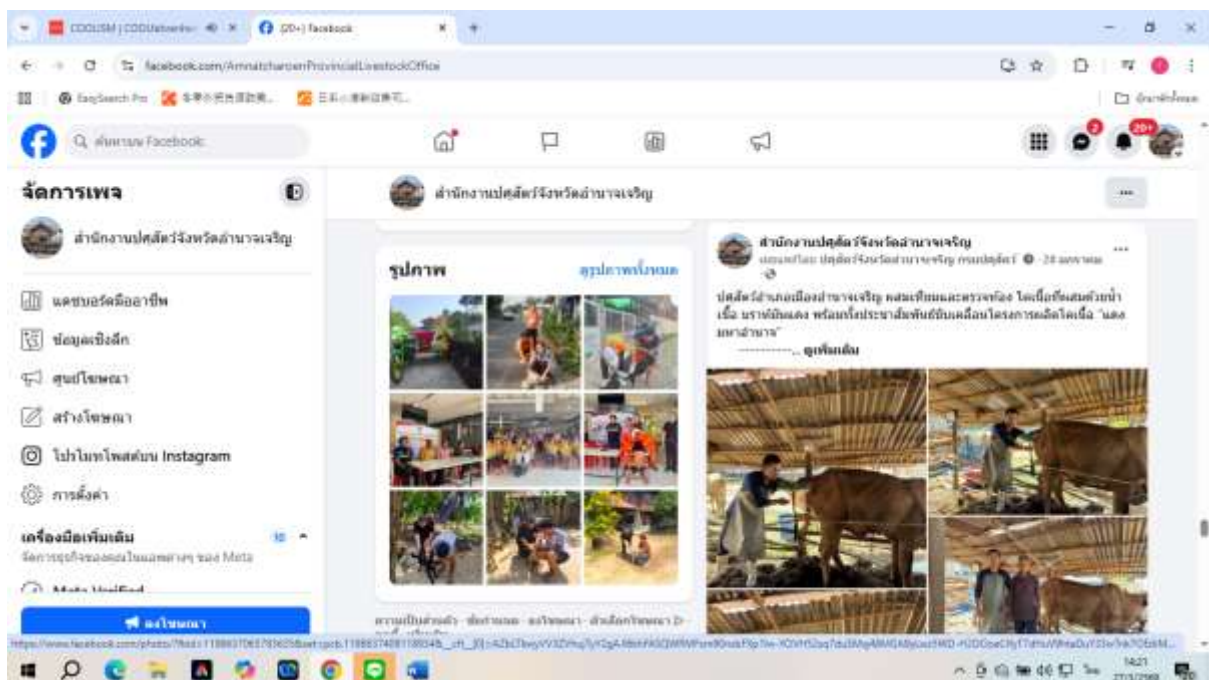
CODUSM | CODUstandard
(20+) Facebook
facebook.com/AmnatcharoenProvincialLivestockOffice
EasySearch Pro
ค้นหาบน Facebook
20+
จัดการเพจ
สำนักงานปศุสัตว์จังหวัดอำนาจเจริญ
แดชบอร์ดมืออาชีพ
ข้อมูลเชิงลึก
ศูนย์โฆษณา
สร้างโฆษณา
โปรโมทโพสต์บน Instagram
การตั้งค่า
เครื่องมือเพิ่มเติม
จัดการธุรกิจของคุณในแอพต่างๆ ของ Meta
Meta Verified
ลงโฆษณา
สำนักงานปศุสัตว์จังหวัดอำนาจเจริญ
รูปภาพ
ดูรูปภาพทั้งหมด
สำนักงานปศุสัตว์จังหวัดอำนาจเจริญ
ปศุสัตว์อำเภอเมืองอำนาจเจริญ ลงพื้นที่เยี่ยมและตรวจเยี่ยม โคเนื้อที่ผสมด้วยน้ำเชื้อ บราห์มันแดง พร้อมทั้งประชาสัมพันธ์ขับเคลื่อนโครงการผลิตโคเนื้อ "แดงมหาอำนาจ"
............ ดูเพิ่มเติม
ความเป็นส่วนตัว · ข้อกำหนด · ลงโฆษณา · ตัวเลือกโฆษณา
14:21